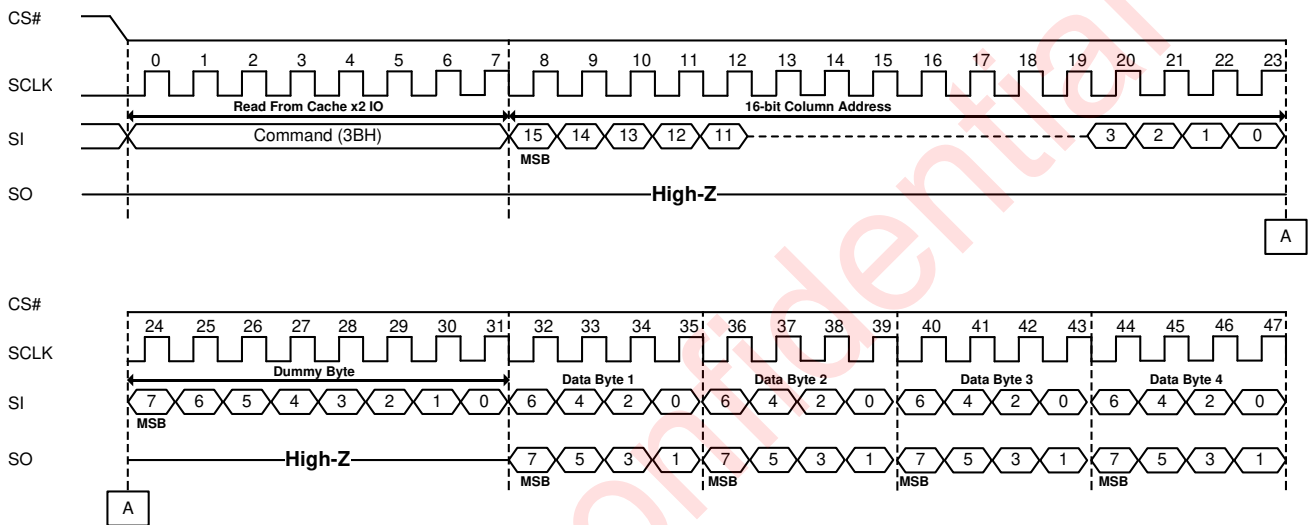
CS#

SCLK

0 1 2 3 4 5 6 7 8 9 10 11 12 13 14 15 16 17 18 19 20 21 22 23

Read From Cache x2 IO

16-bit Column Address

SI

Command (3BH)

15 14 13 12 11 3 2 1 0

MSB

SO

High-Z

A

CS#

SCLK

24 25 26 27 28 29 30 31 32 33 34 35 36 37 38 39 40 41 42 43 44 45 46 47

Dummy Byte

Data Byte 1

Data Byte 2

Data Byte 3

Data Byte 4

SI

7 6 5 4 3 2 1 0 6 4 2 0 6 4 2 0 6 4 2 0 6 4 2 0

MSB

SO

High-Z

7 5 3 1 7 5 3 1 7 5 3 1 7 5 3 1

MSB MSB MSB MSB

A

Confidential